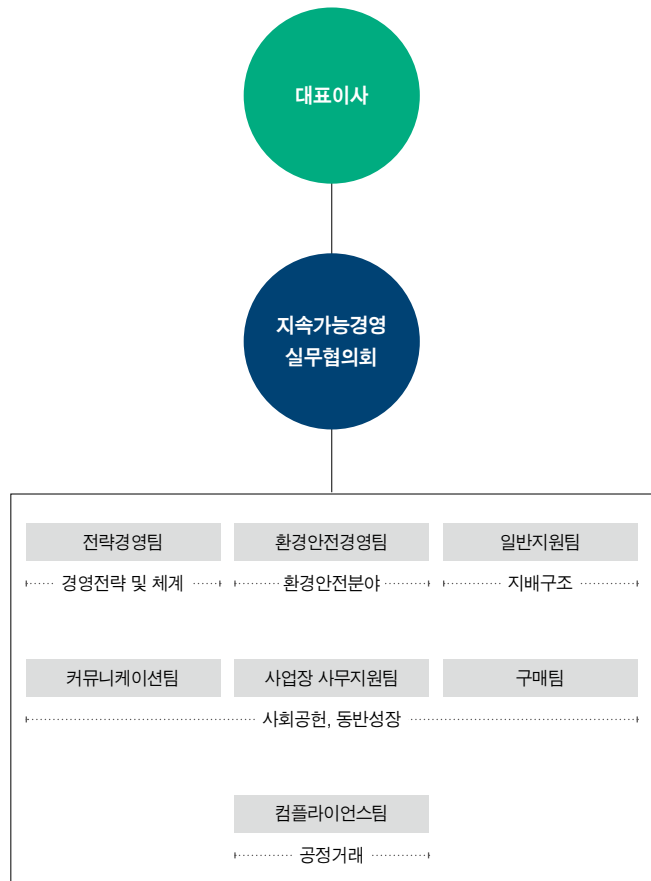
대표이사

지속가능경영
실무협의회

전략경영팀

경영전략 및 체계

환경안전경영팀

환경안전분야

일반지원팀

지배구조

커뮤니케이션팀

사업장 사무지원팀

구매팀

사회공헌, 동반성장

컴플라이언스팀

공정거래